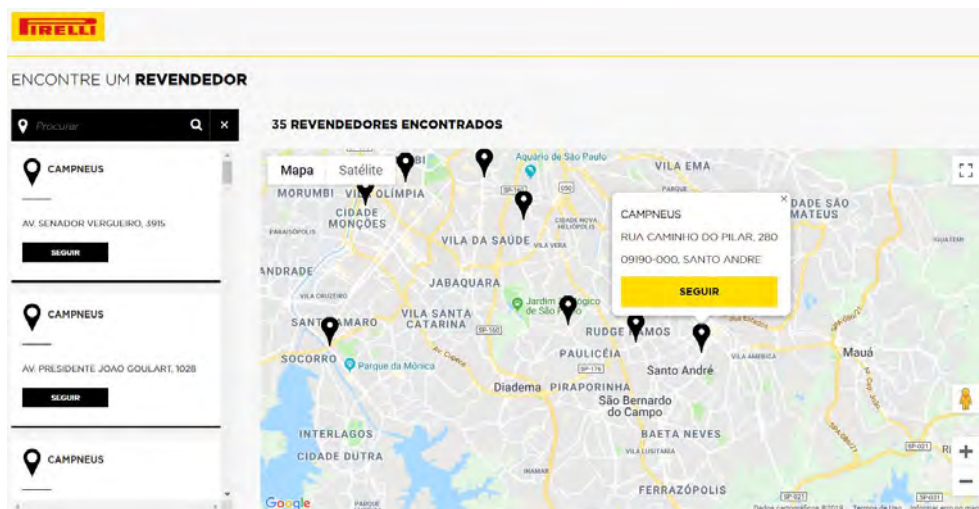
PIRELLI

ENCONTRE UM **REVENDEDOR**

Procurar

35 REVENDEDORES ENCONTRADOS

CAMPNEUS

AV. SENADOR VERGUEIRO, 3915

SEGUIR

CAMPNEUS

AV. PRESIDENTE JOAO GOULART, 1028

SEGUIR

CAMPNEUS

Mapa Satélite

CAMPNEUS
RUA CAMINHO DO PILAR, 280
09190-000, SANTO ANDRE
SEGUIR

Aquário de São Paulo
VILA EMA
MORUMBI VILA OLÍMPIA
CIDADE MONÇÕES
VILA DA SAÚDE
DADE SÃO MATEUS
ANDRADE
JABAQUARA
Jardim Zoológico de São Paulo
SANTO AMARO
VILA SANTA CATARINA
RUDGE RAMOS
SOCORRO
Parque da Mônica
PAULICÉIA
Santo André
Mauá
Diadema
PIRAPORINHA
São Bernardo do Campo
INTERLAGOS
BAETA NEVES
CIDADE DUTRA
FERRAZÓPOLIS
Google